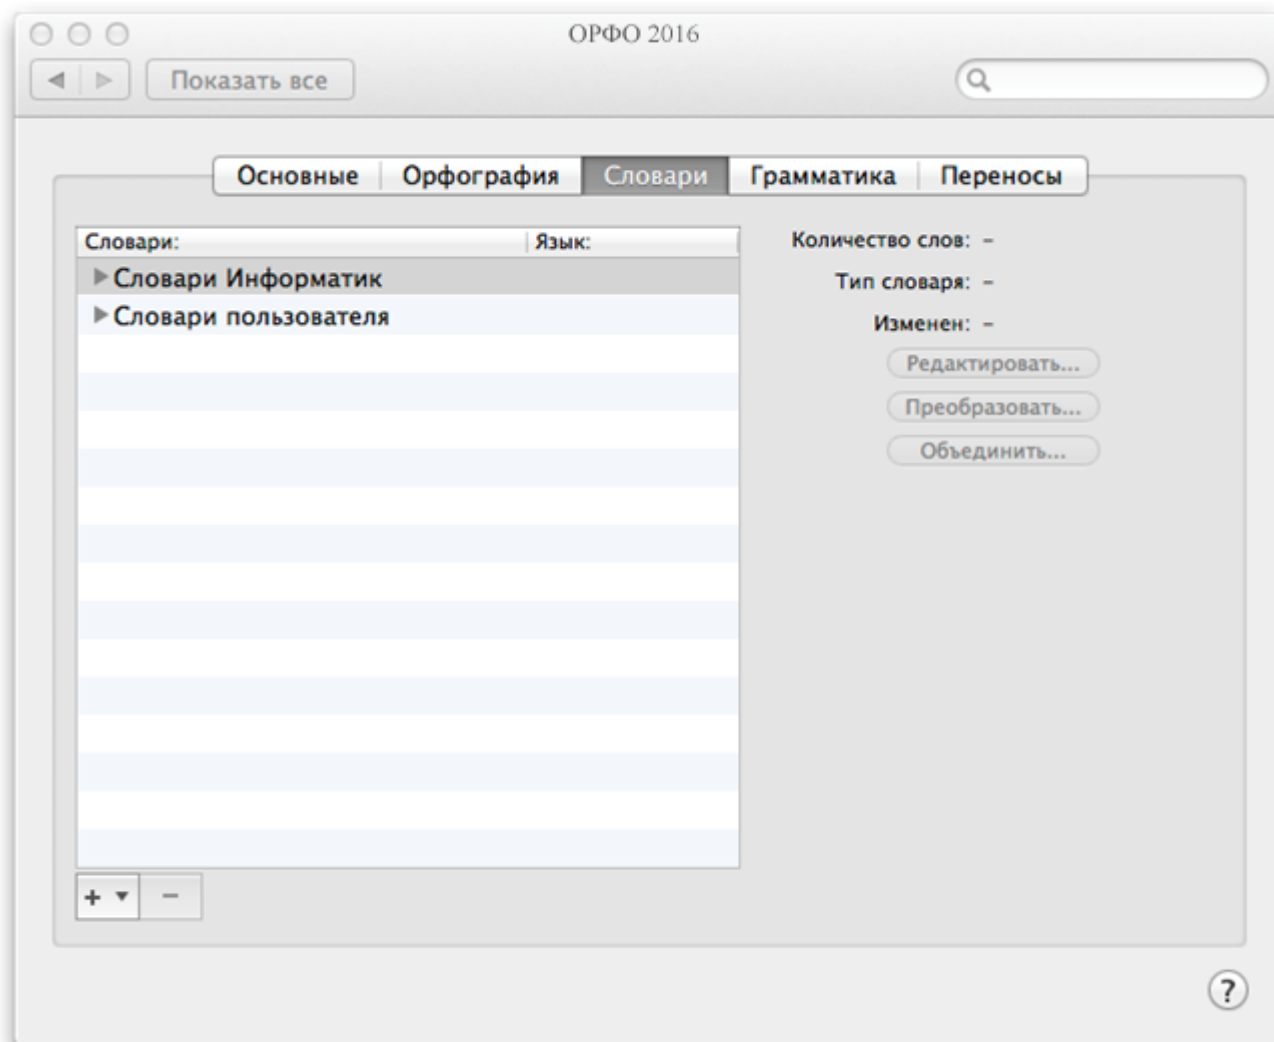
ОРФО 2016

Показать все

Основные | Орфография | Словари | Грамматика | Переносы

| Словари: | Язык: |
|---|---|
| ▶ Словари Информатик | |
| ▶ Словари пользователя | |

Количество слов: –

Тип словаря: –

Изменен: –

Редактировать...

Преобразовать...

Объединить...

+ ▾ –

?